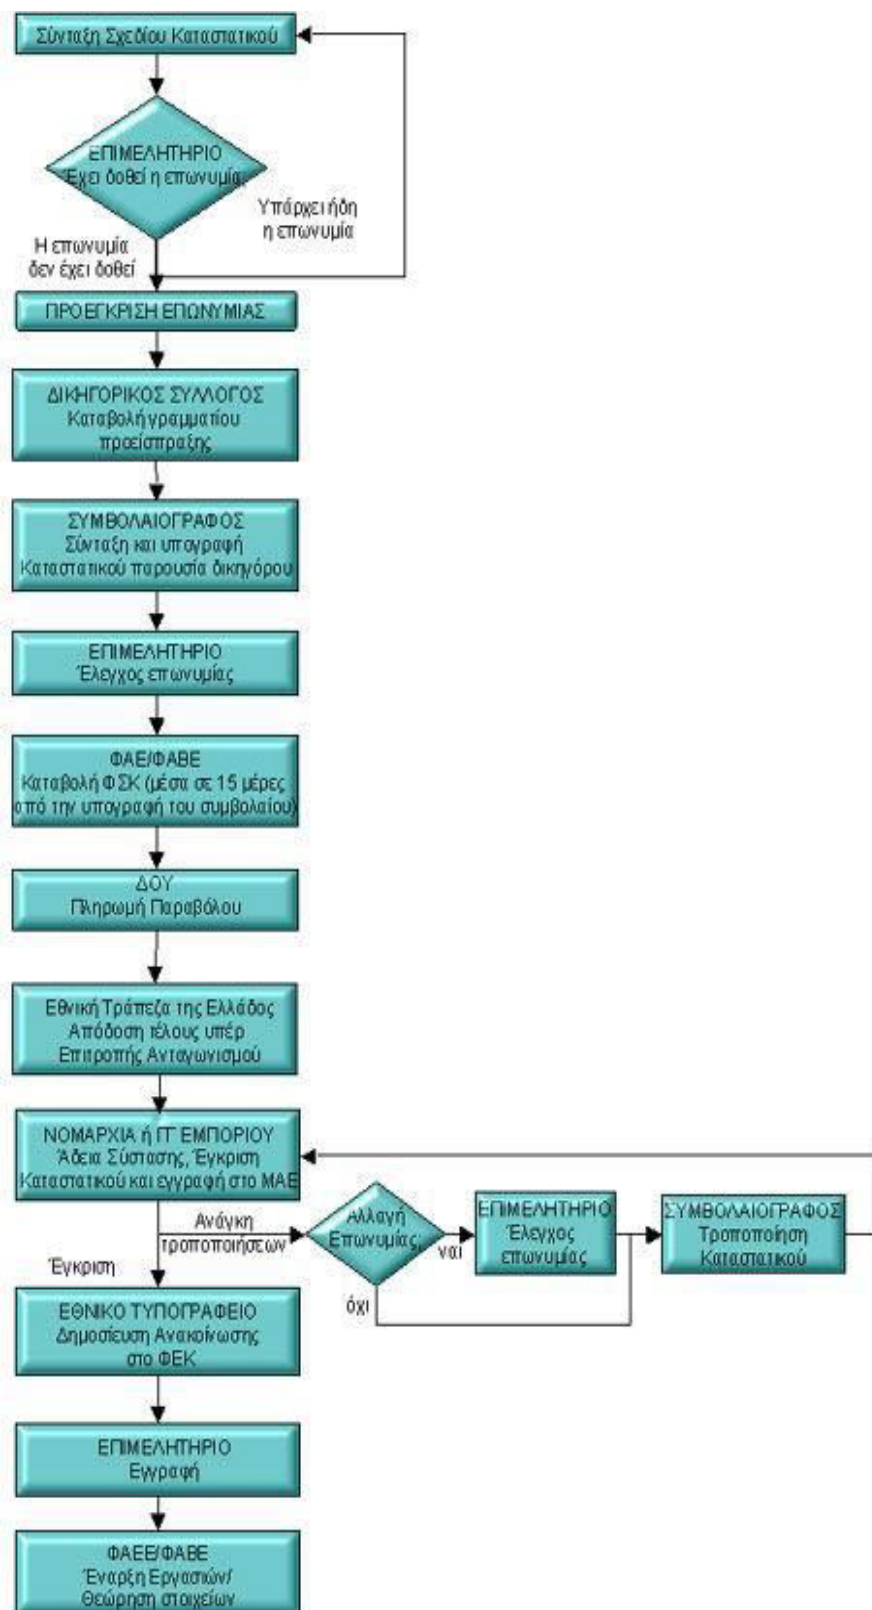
Σύνταξη Σχεδίου Καταστατικού

ΕΠΙΜΕΛΗΤΗΡΙΟ
Έχει δοθεί η επωνυμία;

Υπάρχει ήδη η επωνυμία

Η επωνυμία δεν έχει δοθεί

ΠΡΟΕΓΚΡΙΣΗ ΕΠΩΝΥΜΙΑΣ

ΔΙΚΗΓΟΡΙΚΟΣ ΣΥΛΛΟΓΟΣ
Καταβολή γραμματίου προείσπραξης

ΣΥΜΒΟΛΑΙΟΓΡΑΦΟΣ
Σύνταξη και υπογραφή Καταστατικού παρουσία δικηγόρου

ΕΠΙΜΕΛΗΤΗΡΙΟ
Έλεγχος επωνυμίας

ΦΑΕ/ΦΑΒΕ
Καταβολή ΦΣΚ (μέσα σε 15 μέρες από την υπογραφή του συμβολαίου)

ΔΟΥ
Πληρωμή Παραβόλου

Εθνική Τράπεζα της Ελλάδος
Απόδοση τέλους υπέρ Επιτροπής Ανταγωνισμού

ΝΟΜΑΡΧΙΑ ή ΓΓ ΕΜΠΟΡΙΟΥ
Άδεια Σύστασης, Έγκριση Καταστατικού και εγγραφή στο ΜΑΕ

Ανάγκη τροποποιήσεων

Αλλαγή Επωνυμίας;

ναι

ΕΠΙΜΕΛΗΤΗΡΙΟ
Έλεγχος επωνυμίας

ΣΥΜΒΟΛΑΙΟΓΡΑΦΟΣ
Τροποποίηση Καταστατικού

όχι

Έγκριση

ΕΘΝΙΚΟ ΤΥΠΟΓΡΑΦΕΙΟ
Δημοσίευση Ανακοίνωσης στο ΦΕΚ

ΕΠΙΜΕΛΗΤΗΡΙΟ
Εγγραφή

ΦΑΕΕ/ΦΑΒΕ
Έναρξη Εργασιών/ Θεώρηση στοιχείων